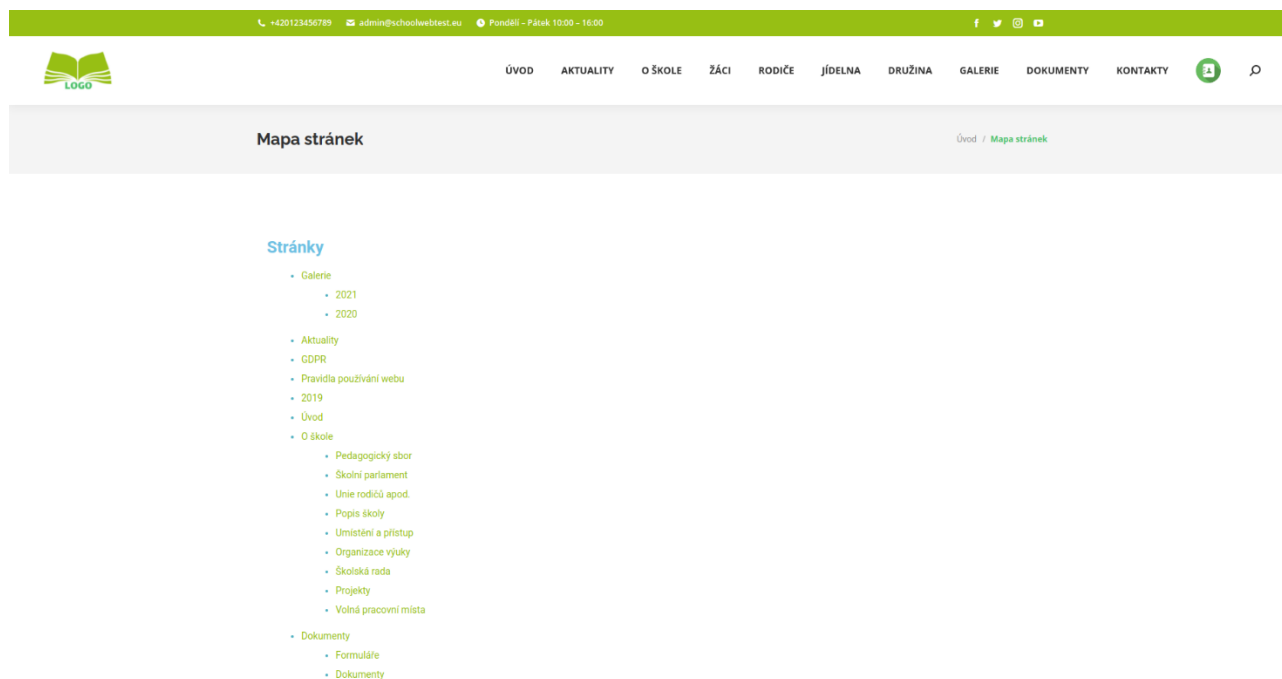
+420123456789 admin@schoolwebtest.eu Pondělí – Pátek 10:00 – 16:00

LOGO

ÚVOD AKTUALITY O ŠKOLE ŽÁCI RODIČE JÍDELNA DRUŽINA GALERIE DOKUMENTY KONTAKTY

Mapa stránek

Úvod / Mapa stránek

Stránky

- Galerie
  - 2021
  - 2020
- Aktuality
- GDPR
- Pravidla používání webu
- 2019
- Úvod
- O škole
  - Pedagogický sbor
  - Školní parlament
  - Unie rodičů apod.
  - Popis školy
  - Umístění a přístup
  - Organizace výuky
  - Školská rada
  - Projekty
  - Volná pracovní místa
- Dokumenty
  - Formuláře
  - Dokumenty